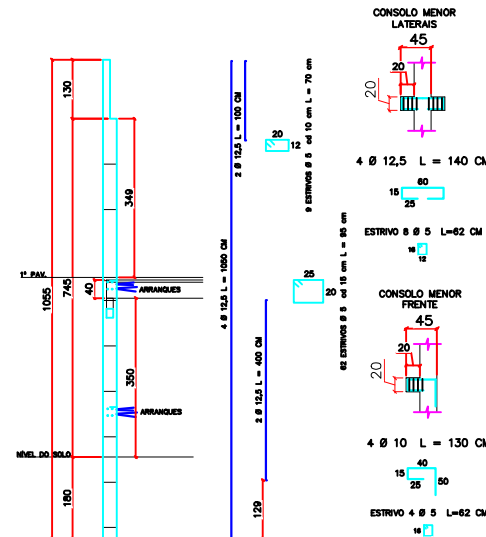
CONSOLO MENOR
LATERAIS

45

20

20

4 Ø 12,5 L = 140 CM

60

15

25

ESTRIVO 8 Ø 5 L=62 CM

16

12

CONSOLO MENOR
FRENTE

45

20

20

4 Ø 10 L = 130 CM

40

15

25

50

ESTRIVO 4 Ø 5 L=62 CM

16

130

349

1º PAV.

1055

745

40

ARRANQUES

350

ARRANQUES

NÍVEL DO SOLO

180

2 Ø 12,5 L = 100 CM

4 Ø 12,5 L = 1050 CM

2 Ø 12,5 L = 400 CM

129

9 ESTRIVOS Ø 5 cd 10 cm L = 70 cm

20

12

62 ESTRIVOS Ø 5 cd 15 cm L = 95 cm

25

20